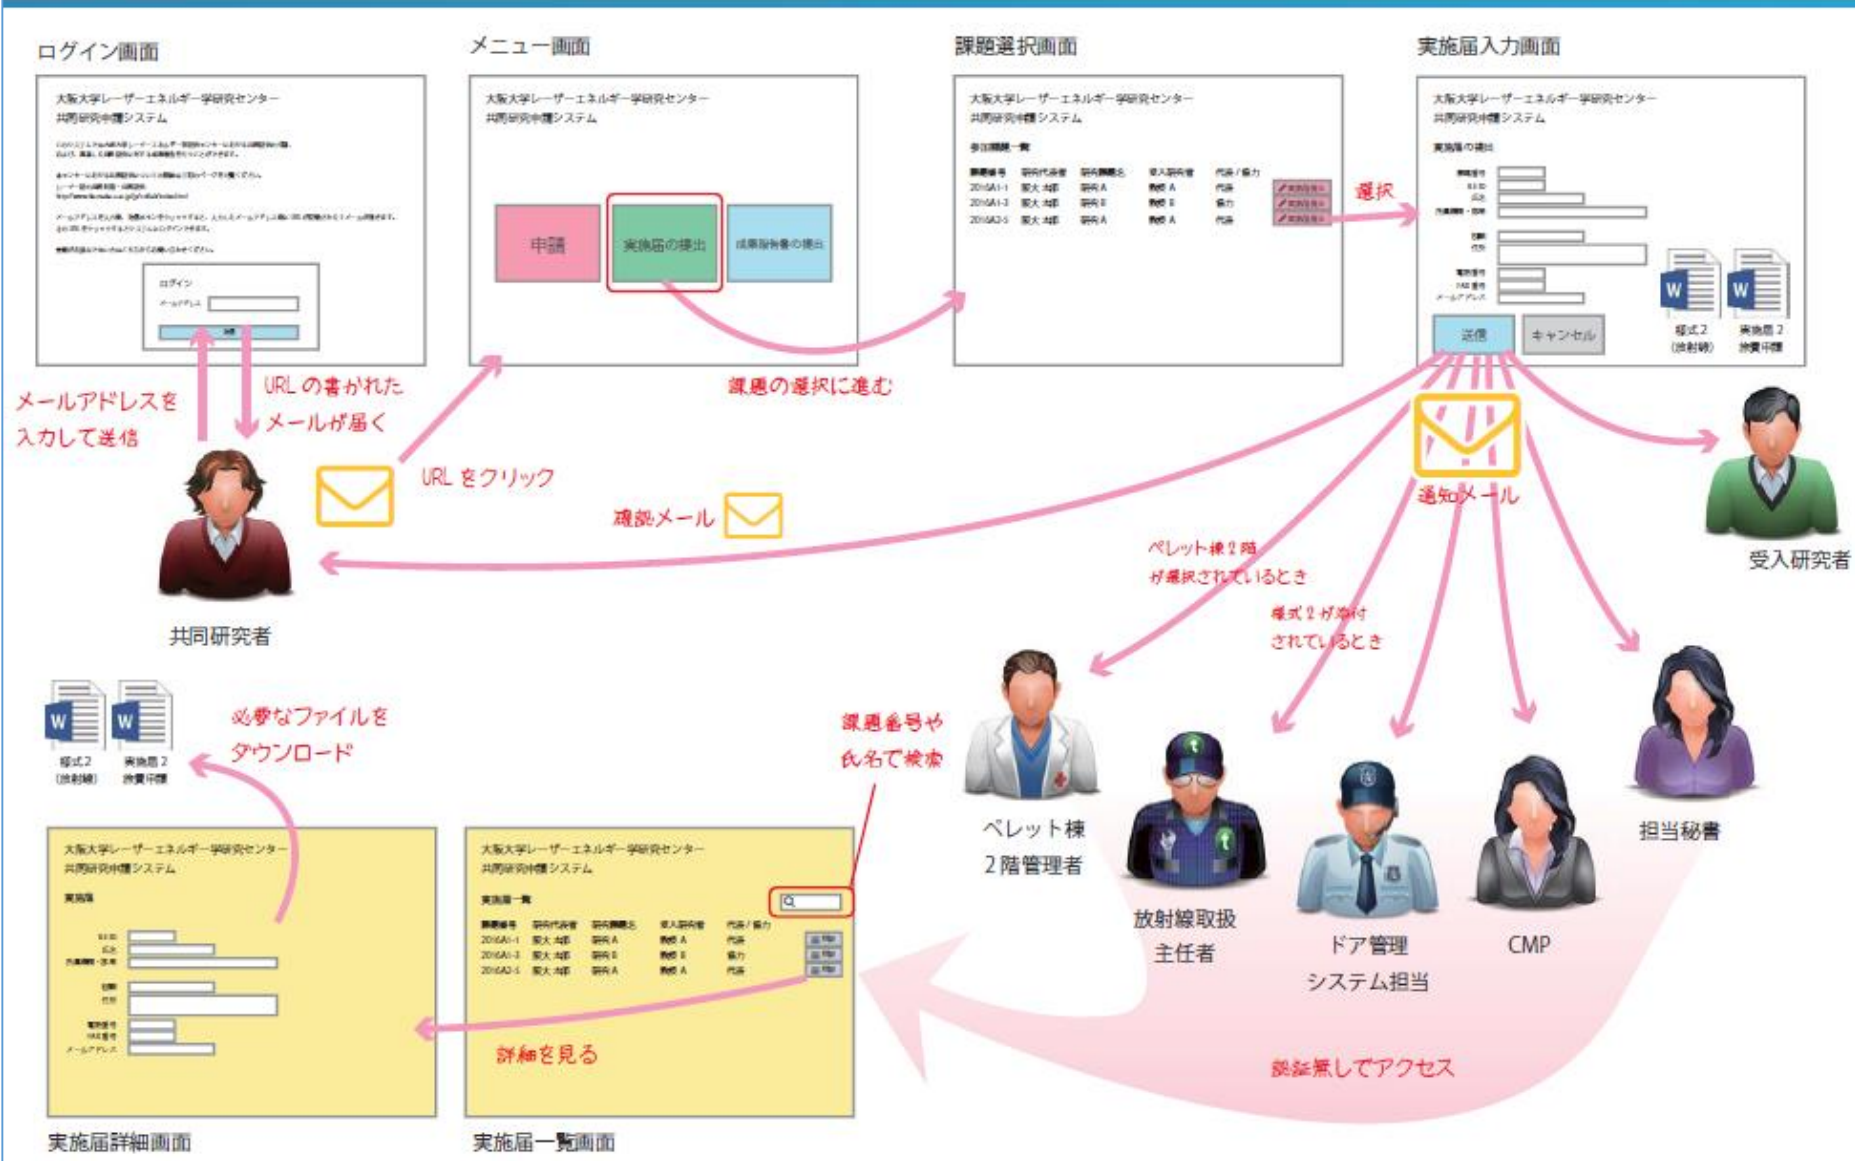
ログイン画面

大阪大学レーザーエネルギー学研究センター
共同研究申請システム

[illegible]

ログイン
メールアドレス
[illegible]

メニュー画面

大阪大学レーザーエネルギー学研究センター
共同研究申請システム

申請
実施届の提出
成果報告書の提出

課題選択画面

大阪大学レーザーエネルギー学研究センター
共同研究申請システム

参加課題一覧

| 課題番号 | 研究代表者 | 研究課題名 | 受入研究者 | 代表 / 協力 |
|---|---|---|---|---|
| 2016A1-1 | 阪大 太郎 | 研究 A | 教授 A | 代表 |
| 2016A1-3 | 阪大 太郎 | 研究 B | 教授 B | 協力 |
| 2016A2-5 | 阪大 太郎 | 研究 A | 教授 A | 代表 |

選択

実施届入力画面

大阪大学レーザーエネルギー学研究センター
共同研究申請システム

実施届の提出

送信
キャンセル

様式2
(放射線)

実施届 2
旅費申請

メールアドレスを
入力して送信

URL の書かれた
メールが届く

URL をクリック

課題の選択に進む

確認メール

通知メール

受入研究者

共同研究者

ペレット棟2階
が選択されているとき

様式2が添付
されているとき

必要なファイルを
ダウンロード

様式2
(放射線)

実施届 2
旅費申請

課題番号や
氏名で検索

ペレット棟
2階管理者

放射線取扱
主任者

ドア管理
システム担当

CMP

担当秘書

大阪大学レーザーエネルギー学研究センター
共同研究申請システム

実施届

大阪大学レーザーエネルギー学研究センター
共同研究申請システム

実施届一覧

| 課題番号 | 研究代表者 | 研究課題名 | 受入研究者 | 代表 / 協力 |
|---|---|---|---|---|
| 2016A1-1 | 阪大 太郎 | 研究 A | 教授 A | 代表 |
| 2016A1-3 | 阪大 太郎 | 研究 B | 教授 B | 協力 |
| 2016A2-5 | 阪大 太郎 | 研究 A | 教授 A | 代表 |

詳細を見る

認証無しでアクセス

実施届詳細画面

実施届一覧画面